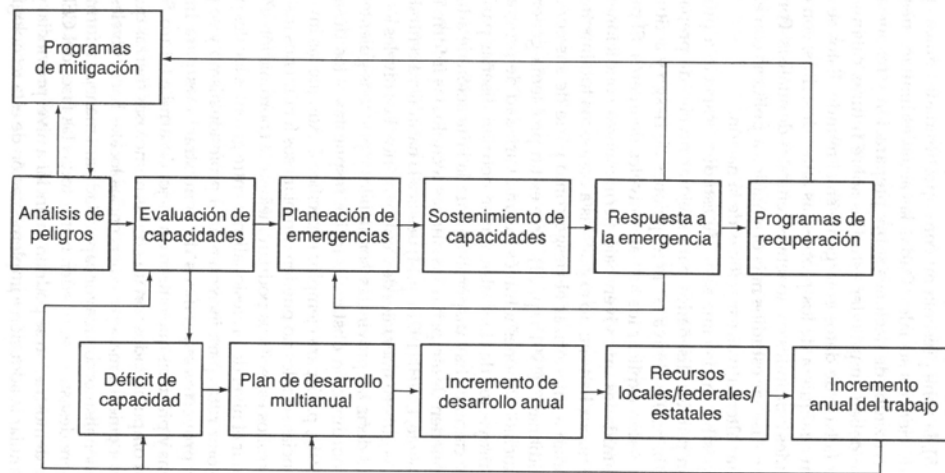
Programas de mitigación

Análisis de peligros

Evaluación de capacidades

Planeación de emergencias

Sostenimiento de capacidades

Respuesta a la emergencia

Programas de recuperación

Déficit de capacidad

Plan de desarrollo multianual

Incremento de desarrollo anual

Recursos locales/federales/ estatales

Incremento anual del trabajo